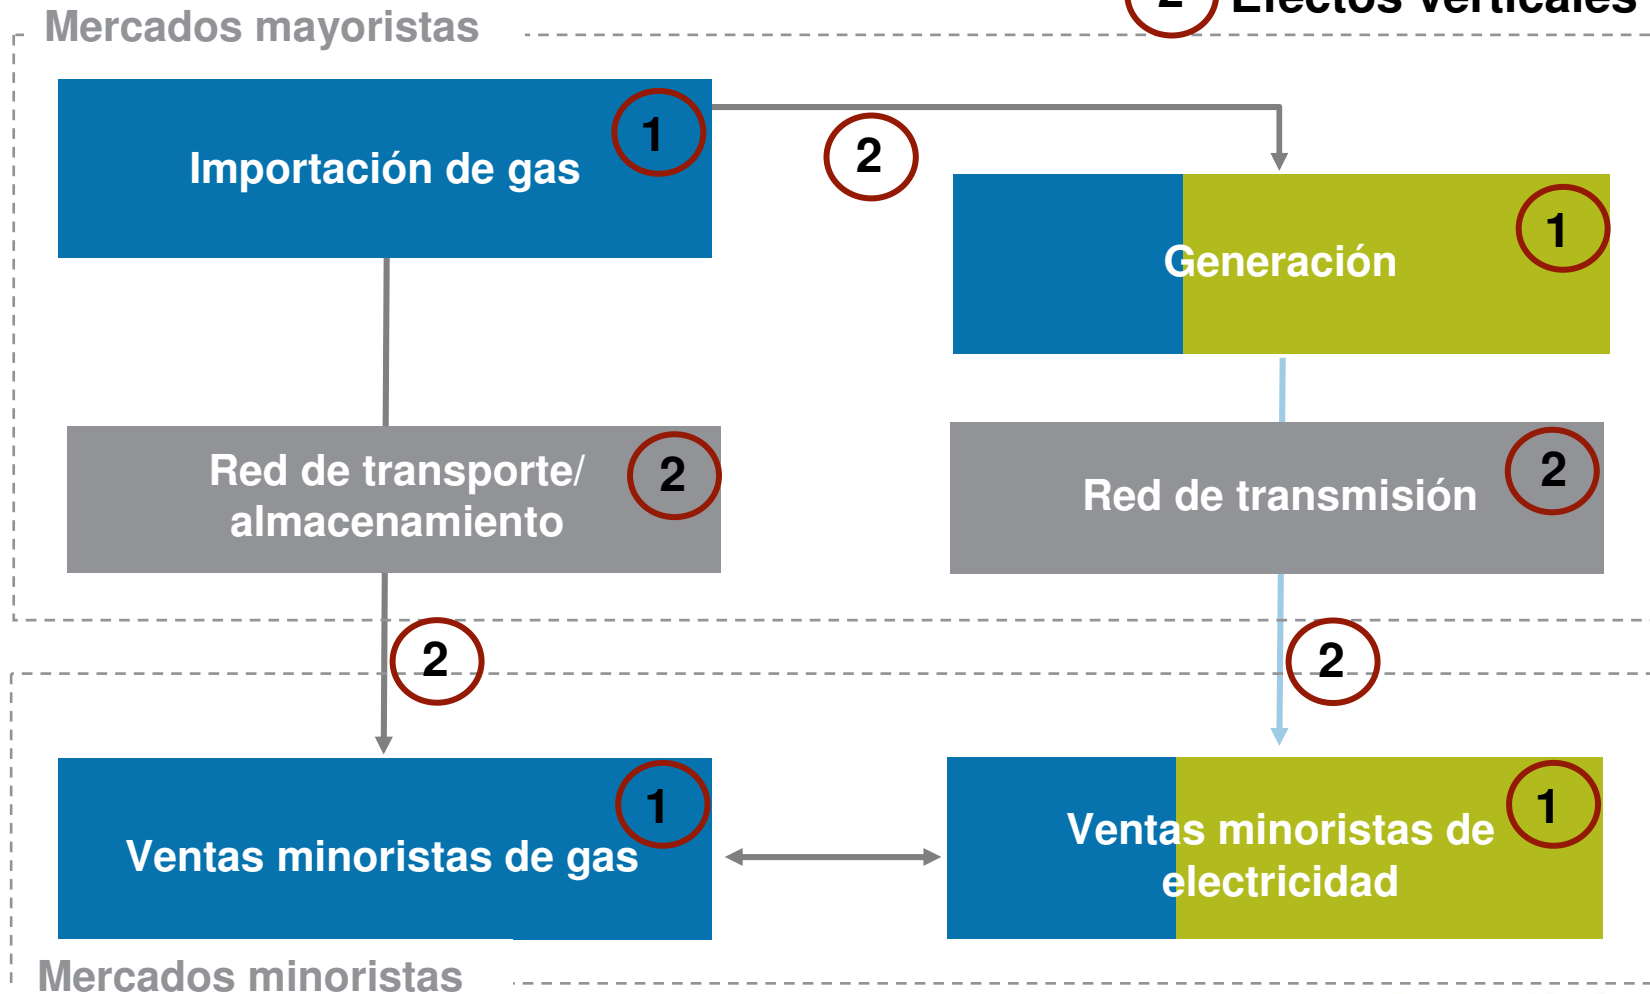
Mercados mayoristas

2 Efectos verticales

Importación de gas 1

2

Generación 1

Red de transporte/ almacenamiento 2

Red de transmisión 2

2

2

Ventas minoristas de gas 1

Ventas minoristas de electricidad 1

Mercados minoristas